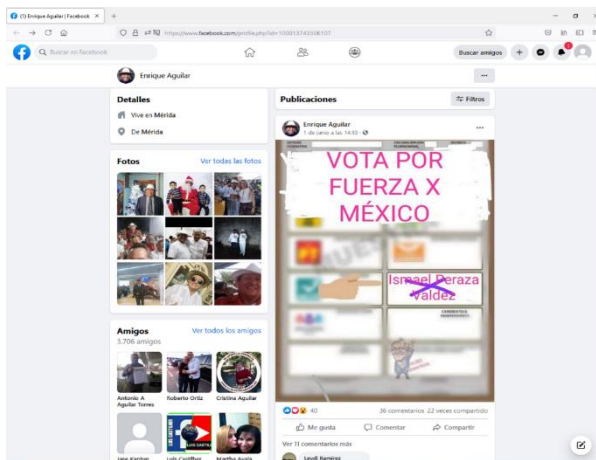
(1) Enrique Aguilar | Facebook ×
https://www.facebook.com/profile.php?id=100013743506101
Buscar en Facebook
Buscar amigos
Enrique Aguilar
Detalles
Vive en Mérida
De Mérida
Fotos
Ver todas las fotos
Amigos
Ver todos los amigos
3.706 amigos
Antonio A Aguilar Torres
Roberto Ortiz
Cristina Aguilar
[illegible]
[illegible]
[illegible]
Publicaciones
Filtros
Enrique Aguilar
1 de junio a las 14:03
VOTA POR FUERZA X MÉXICO
Ismael Peraza Valdez
40
36 comentarios 22 veces compartido
Me gusta
Comentar
Compartir
Ver 11 comentarios más
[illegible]